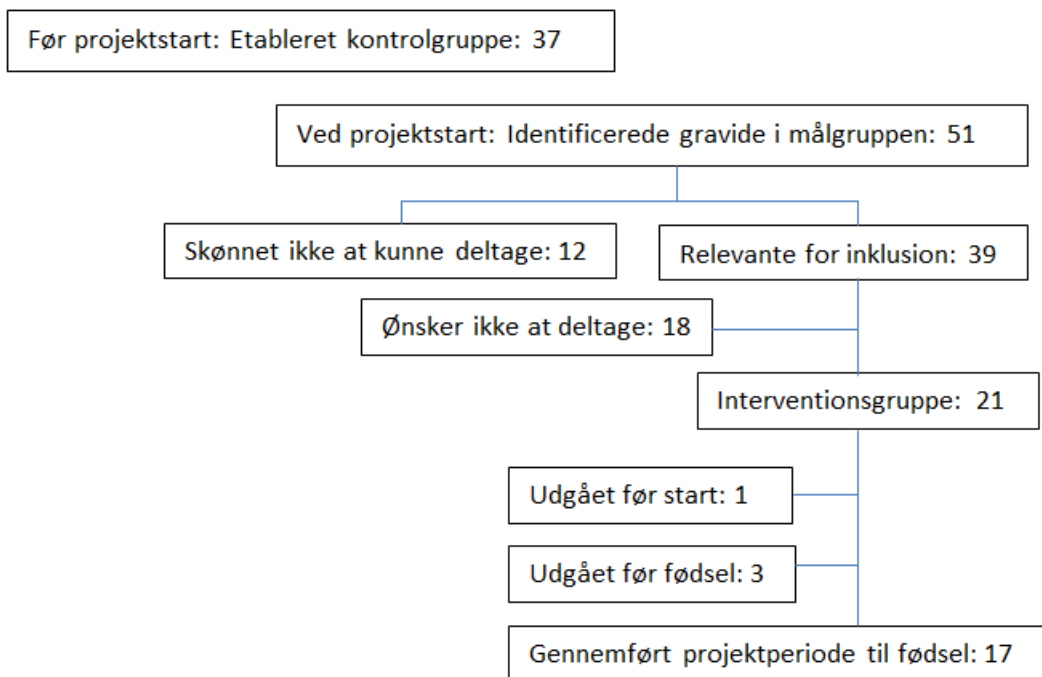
Før projektstart: Etableret kontrolgruppe: 37

Ved projektstart: Identificerede gravide i målgruppen: 51

Skønnet ikke at kunne deltage: 12

Relevante for inklusion: 39

Ønsker ikke at deltage: 18

Interventionsgruppe: 21

Udgået før start: 1

Udgået før fødsel: 3

Gennemført projektperiode til fødsel: 17